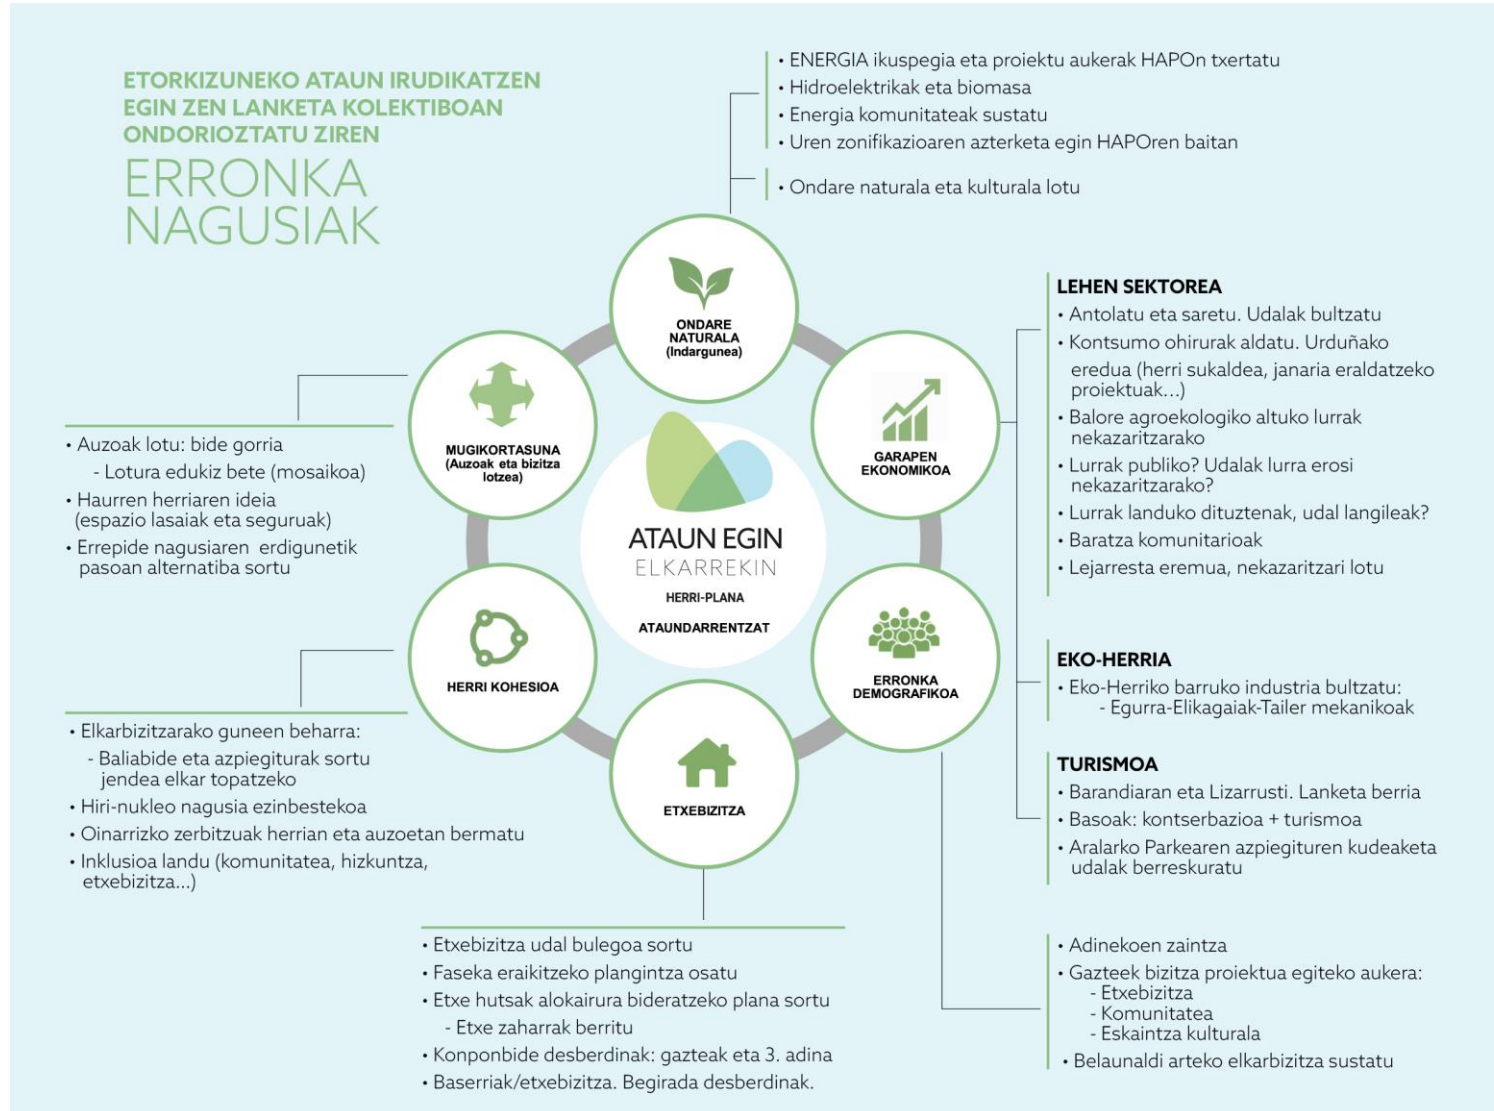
ETORKIZUNEKO ATAUN IRUDIKATZEN EGIN ZEN LANKETA KOLEKTIBOAN ONDORIOZTATU ZIREN

ERRONKA NAGUSIAK

• ENERGIA ikuspegia eta proiektu aukerak HAPOn txertatu
• Hidroelektrikak eta biomasa
• Energia komunitateak sustatu
• Uren zonifikazioaren azterketa egin HAPOren baitan

• Ondare naturala eta kulturala lotu

ONDARE NATURALA (Indargunea)

MUGIKORTASUNA (Auzoak eta bizitza lotzea)

GARAPEN EKONOMIKOA

ATAUN EGIN ELKARREKIN

HERRI-PLANA ATAUNDARRENTZAT

HERRI KOHESIOA

ERRONKA DEMOGRAFIKOA

ETXEBIZITZA

• Auzoak lotu: bide gorria
- Lotura edukiz bete (mosaikoa)
• Haurren herriaren ideia (espazio lasaiak eta seguruak)
• Errepide nagusiaren erdigunetik pasoan alternatiba sortu

LEHEN SEKTOREA
• Antolatu eta saretu. Udalak bultzatu
• Kontsumo ohirurak aldatu. Urduñako eredua (herri sukaldea, janaria eraldatzeko proiektuak...)
• Balore agroekologiko altuko lurrak nekazaritzarako
• Lurrak publiko? Udalak lurra erosi nekazaritzarako?
• Lurrak landuko dituztenak, udal langileak?
• Baratza komunitarioak
• Lejarresta eremua, nekazaritzari lotu

EKO-HERRIA
• Eko-Herriko barruko industria bultzatu:
- Egurra-Elikagaiak-Tailer mekanikoak

TURISMOA
• Barandiaran eta Lizarrusti. Lanketa berria
• Basoak: kontserbazioa + turismoa
• Aralarko Parkearen azpiegituren kudeaketa udalak berreskuratu

• Elkarbizitzarako guneen beharra:
- Baliabide eta azpiegiturak sortu jendea elkar topatzeko
• Hiri-nukleo nagusia ezinbestekoa
• Oinarrizko zerbitzuak herrian eta auzoetan bermatu
• Inklusioa landu (komunitatea, hizkuntza, etxebizitza...)

• Etxebizitza udal bulegoa sortu
• Faseka eraikitzeko plangintza osatu
• Etxe hutsak alokairura bideratzeko plana sortu
- Etxe zaharrak berritu
• Konponbide desberdinak: gazteak eta 3. adina
• Baserriak/etxebizitza. Begirada desberdinak.

• Adinekoen zaintza
• Gazteek bizitza proiektua egiteko aukera:
- Etxebizitza
- Komunitatea
- Eskaintza kulturala
• Belaunaldi arteko elkarbizitza sustatu